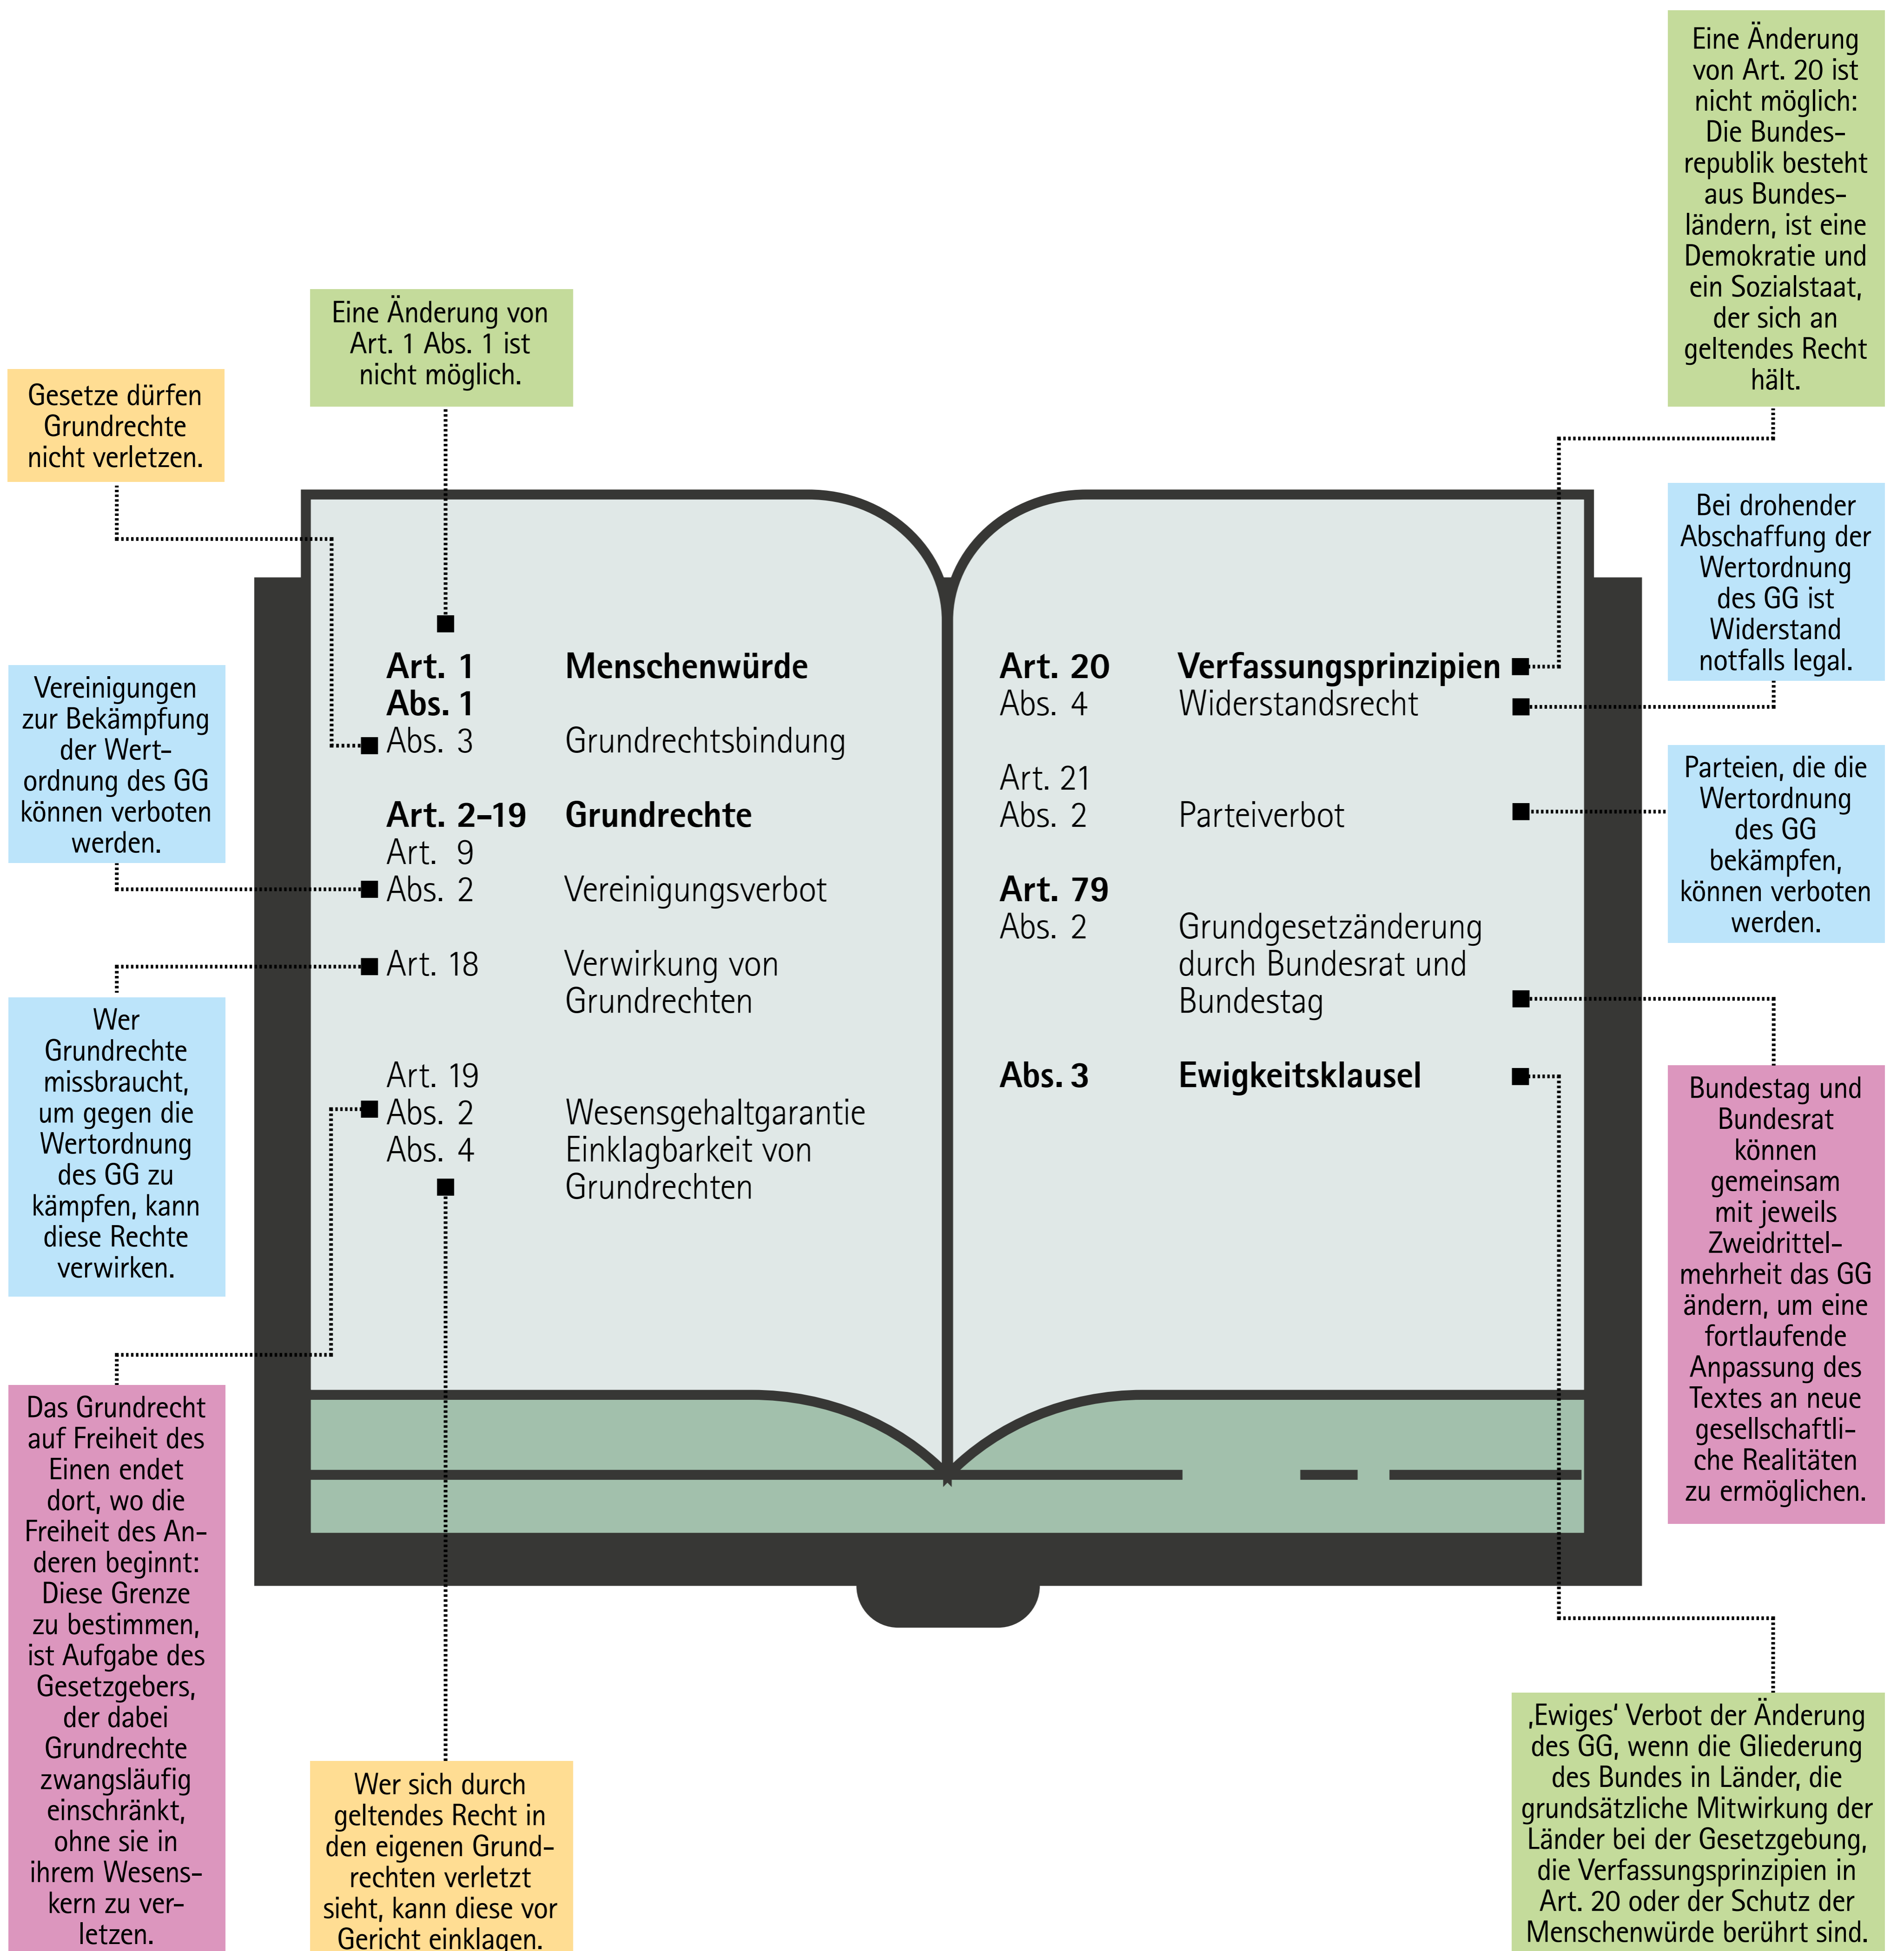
Eine Änderung von Art. 20 ist nicht möglich: Die Bundesrepublik besteht aus Bundesländern, ist eine Demokratie und ein Sozialstaat, der sich an geltendes Recht hält.

Eine Änderung von Art. 1 Abs. 1 ist nicht möglich.

Gesetze dürfen Grundrechte nicht verletzen.

Bei drohender Abschaffung der Wertordnung des GG ist Widerstand notfalls legal.

Vereinigungen zur Bekämpfung der Wertordnung des GG können verboten werden.

Parteien, die die Wertordnung des GG bekämpfen, können verboten werden.

Wer Grundrechte missbraucht, um gegen die Wertordnung des GG zu kämpfen, kann diese Rechte verwirken.

| | |
|---|---|
| **Art. 1 Abs. 1** | **Menschenwürde** |
| Abs. 3 | Grundrechtsbindung |
| **Art. 2–19** | **Grundrechte** |
| Art. 9 Abs. 2 | Vereinigungsverbot |
| Art. 18 | Verwirkung von Grundrechten |
| Art. 19 Abs. 2 | Wesensgehaltgarantie |
| Abs. 4 | Einklagbarkeit von Grundrechten |

| | |
|---|---|
| **Art. 20** | **Verfassungsprinzipien** |
| Abs. 4 | Widerstandsrecht |
| Art. 21 Abs. 2 | Parteiverbot |
| **Art. 79** Abs. 2 | Grundgesetzänderung durch Bundesrat und Bundestag |
| **Abs. 3** | **Ewigkeitsklausel** |

Bundestag und Bundesrat können gemeinsam mit jeweils Zweidrittelmehrheit das GG ändern, um eine fortlaufende Anpassung des Textes an neue gesellschaftliche Realitäten zu ermöglichen.

Das Grundrecht auf Freiheit des Einen endet dort, wo die Freiheit des Anderen beginnt: Diese Grenze zu bestimmen, ist Aufgabe des Gesetzgebers, der dabei Grundrechte zwangsläufig einschränkt, ohne sie in ihrem Wesenskern zu verletzen.

Wer sich durch geltendes Recht in den eigenen Grundrechten verletzt sieht, kann diese vor Gericht einklagen.

‚Ewiges' Verbot der Änderung des GG, wenn die Gliederung des Bundes in Länder, die grundsätzliche Mitwirkung der Länder bei der Gesetzgebung, die Verfassungsprinzipien in Art. 20 oder der Schutz der Menschenwürde berührt sind.